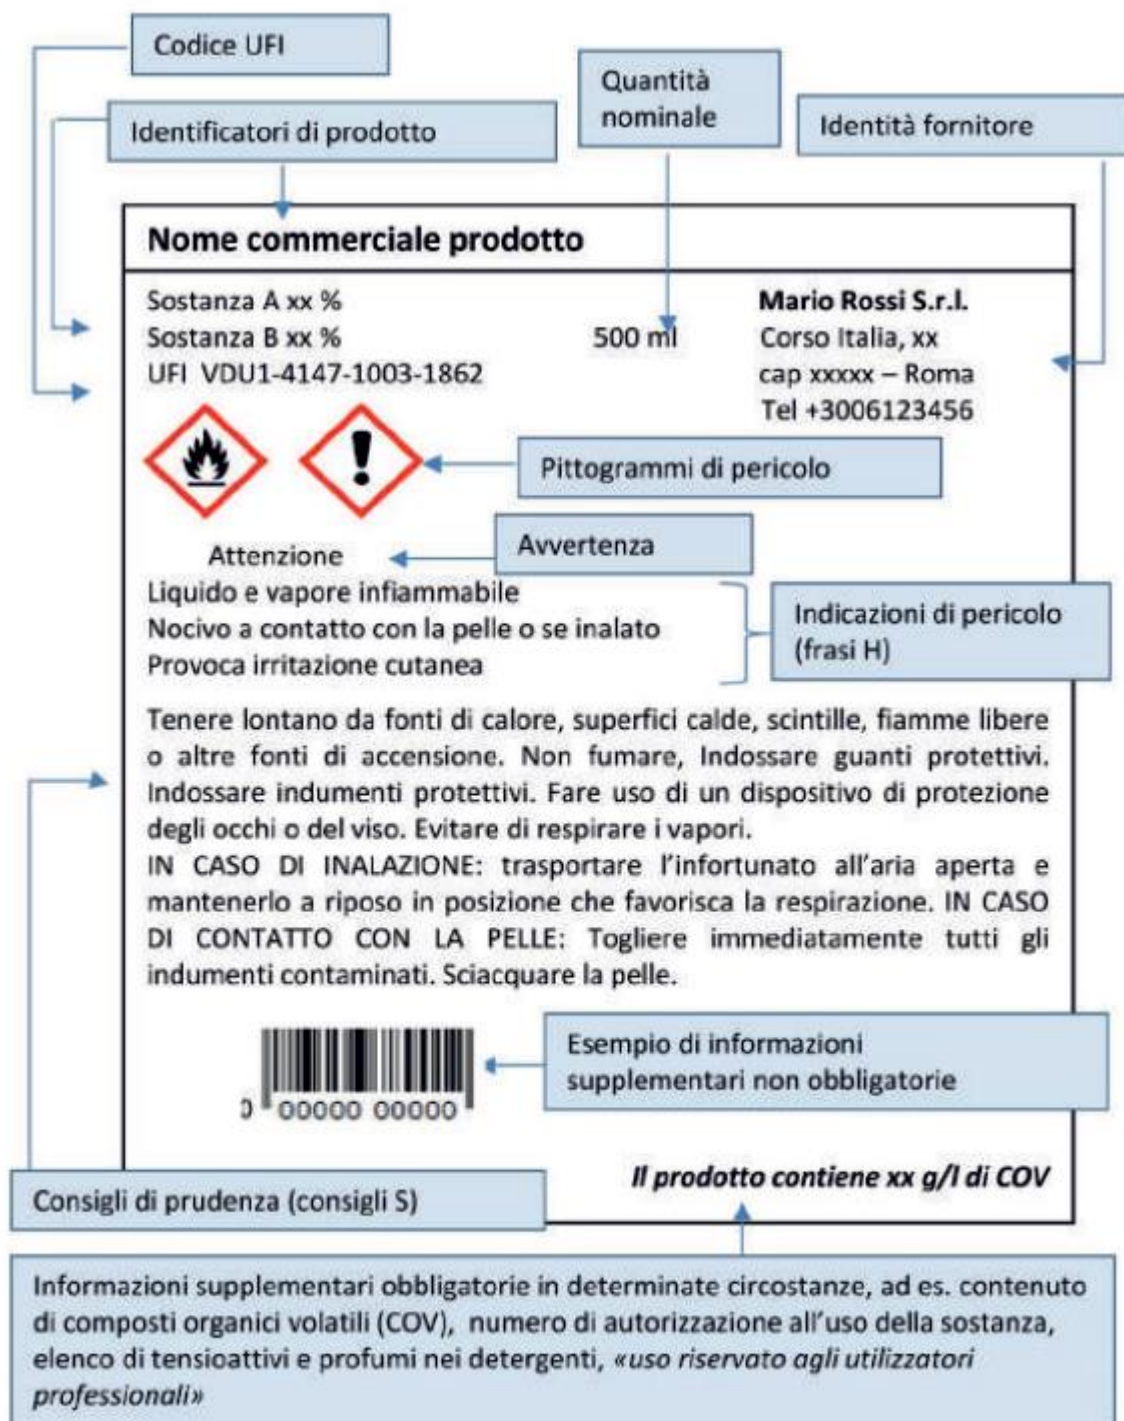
Codice UFI

Identificatori di prodotto

Quantità nominale

Identità fornitore

Nome commerciale prodotto

Sostanza A xx %
Sostanza B xx %
UFI VDU1-4147-1003-1862

500 ml

Mario Rossi S.r.l.
Corso Italia, xx
cap xxxxx – Roma
Tel +3006123456

Pittogrammi di pericolo

Attenzione

Avvertenza

Liquido e vapore infiammabile
Nocivo a contatto con la pelle o se inalato
Provoca irritazione cutanea

Indicazioni di pericolo (frasi H)

Tenere lontano da fonti di calore, superfici calde, scintille, fiamme libere o altre fonti di accensione. Non fumare, Indossare guanti protettivi. Indossare indumenti protettivi. Fare uso di un dispositivo di protezione degli occhi o del viso. Evitare di respirare i vapori.
IN CASO DI INALAZIONE: trasportare l'infortunato all'aria aperta e mantenerlo a riposo in posizione che favorisca la respirazione. IN CASO DI CONTATTO CON LA PELLE: Togliere immediatamente tutti gli indumenti contaminati. Sciacquare la pelle.

0 00000 00000

Esempio di informazioni supplementari non obbligatorie

Consigli di prudenza (consigli S)

Il prodotto contiene xx g/l di COV

Informazioni supplementari obbligatorie in determinate circostanze, ad es. contenuto di composti organici volatili (COV), numero di autorizzazione all'uso della sostanza, elenco di tensioattivi e profumi nei detergenti, «uso riservato agli utilizzatori professionali»